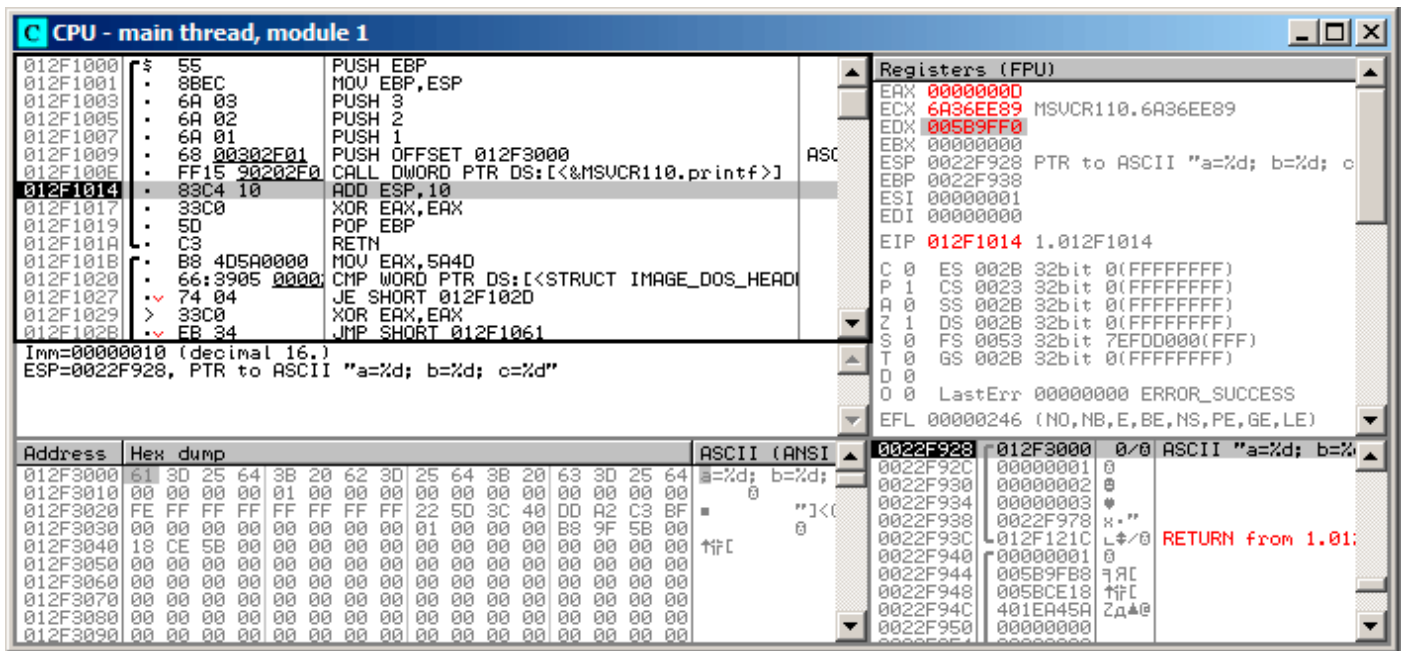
C CPU - main thread, module 1

| | | | |
|---|---|---|---|
| 012F1000 | $ | 55 | PUSH EBP |
| 012F1001 | . | 8BEC | MOV EBP,ESP |
| 012F1003 | . | 6A 03 | PUSH 3 |
| 012F1005 | . | 6A 02 | PUSH 2 |
| 012F1007 | . | 6A 01 | PUSH 1 |
| 012F1009 | . | 68 00302F01 | PUSH OFFSET 012F3000 | ASC
| 012F100E | . | FF15 90202F0 | CALL DWORD PTR DS:[<&MSVCR110.printf>] |
| 012F1014 | . | 83C4 10 | ADD ESP,10 |
| 012F1017 | . | 33C0 | XOR EAX,EAX |
| 012F1019 | . | 5D | POP EBP |
| 012F101A | . | C3 | RETN |
| 012F101B | . | B8 4D5A0000 | MOV EAX,5A4D |
| 012F1020 | . | 66:3905 0000 | CMP WORD PTR DS:[<STRUCT IMAGE_DOS_HEADI |
| 012F1027 | . | 74 04 | JE SHORT 012F102D |
| 012F1029 | > | 33C0 | XOR EAX,EAX |
| 012F102B | . | EB 34 | JMP SHORT 012F1061 |

Imm=00000010 (decimal 16.)
ESP=0022F928, PTR to ASCII "a=%d; b=%d; c=%d"

Registers (FPU)
EAX 0000000D
ECX 6A36EE89 MSVCR110.6A36EE89
EDX 005B9FF0
EBX 00000000
ESP 0022F928 PTR to ASCII "a=%d; b=%d; c
EBP 0022F938
ESI 00000001
EDI 00000000

EIP 012F1014 1.012F1014

C 0 ES 002B 32bit 0(FFFFFFFF)
P 1 CS 0023 32bit 0(FFFFFFFF)
A 0 SS 002B 32bit 0(FFFFFFFF)
Z 1 DS 002B 32bit 0(FFFFFFFF)
S 0 FS 0053 32bit 7EFDD000(FFF)
T 0 GS 002B 32bit 0(FFFFFFFF)
D 0
O 0 LastErr 00000000 ERROR_SUCCESS

EFL 00000246 (NO,NB,E,BE,NS,PE,GE,LE)

| Address | Hex dump | ASCII (ANSI |
|---|---|---|
| 012F3000 | 61 3D 25 64 3B 20 62 3D 25 64 3B 20 63 3D 25 64 | a=%d; b=%d; |
| 012F3010 | 00 00 00 00 01 00 00 00 00 00 00 00 00 00 00 00 | 0 |
| 012F3020 | FE FF FF FF FF FF FF FF 22 5D 3C 40 DD A2 C3 BF | "]<( |
| 012F3030 | 00 00 00 00 00 00 00 00 01 00 00 00 B8 9F 5B 00 | 0 |
| 012F3040 | 18 CE 5B 00 00 00 00 00 00 00 00 00 00 00 00 00 | 个[ |
| 012F3050 | 00 00 00 00 00 00 00 00 00 00 00 00 00 00 00 00 | |
| 012F3060 | 00 00 00 00 00 00 00 00 00 00 00 00 00 00 00 00 | |
| 012F3070 | 00 00 00 00 00 00 00 00 00 00 00 00 00 00 00 00 | |
| 012F3080 | 00 00 00 00 00 00 00 00 00 00 00 00 00 00 00 00 | |
| 012F3090 | 00 00 00 00 00 00 00 00 00 00 00 00 00 00 00 00 | |

0022F928 012F3000 0/0 ASCII "a=%d; b=%
0022F92C 00000001 0
0022F930 00000002 0
0022F934 00000003 ♥
0022F938 0022F978 x."
0022F93C 012F121C ∟‡/0 RETURN from 1.01
0022F940 00000001 0
0022F944 005B9FB8 ╕Я[
0022F948 005BCE18 个[
0022F94C 401EA45A ZдA@
0022F950 00000000